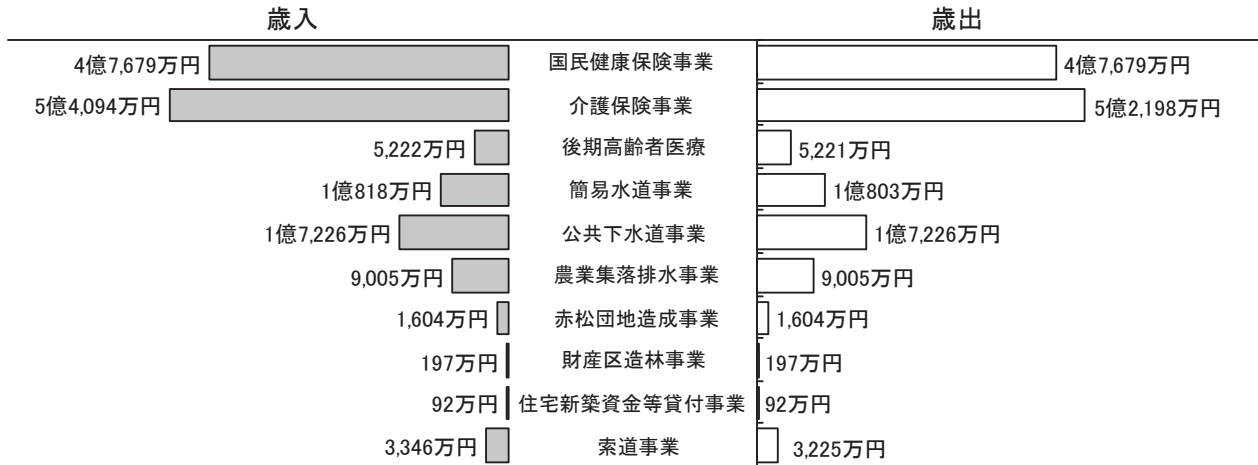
| 歳入 | | 歳出 |
|---|---|---|
| 4億7,679万円 | 国民健康保険事業 | 4億7,679万円 |
| 5億4,094万円 | 介護保険事業 | 5億2,198万円 |
| 5,222万円 | 後期高齢者医療 | 5,221万円 |
| 1億818万円 | 簡易水道事業 | 1億803万円 |
| 1億7,226万円 | 公共下水道事業 | 1億7,226万円 |
| 9,005万円 | 農業集落排水事業 | 9,005万円 |
| 1,604万円 | 赤松団地造成事業 | 1,604万円 |
| 197万円 | 財産区造林事業 | 197万円 |
| 92万円 | 住宅新築資金等貸付事業 | 92万円 |
| 3,346万円 | 索道事業 | 3,225万円 |